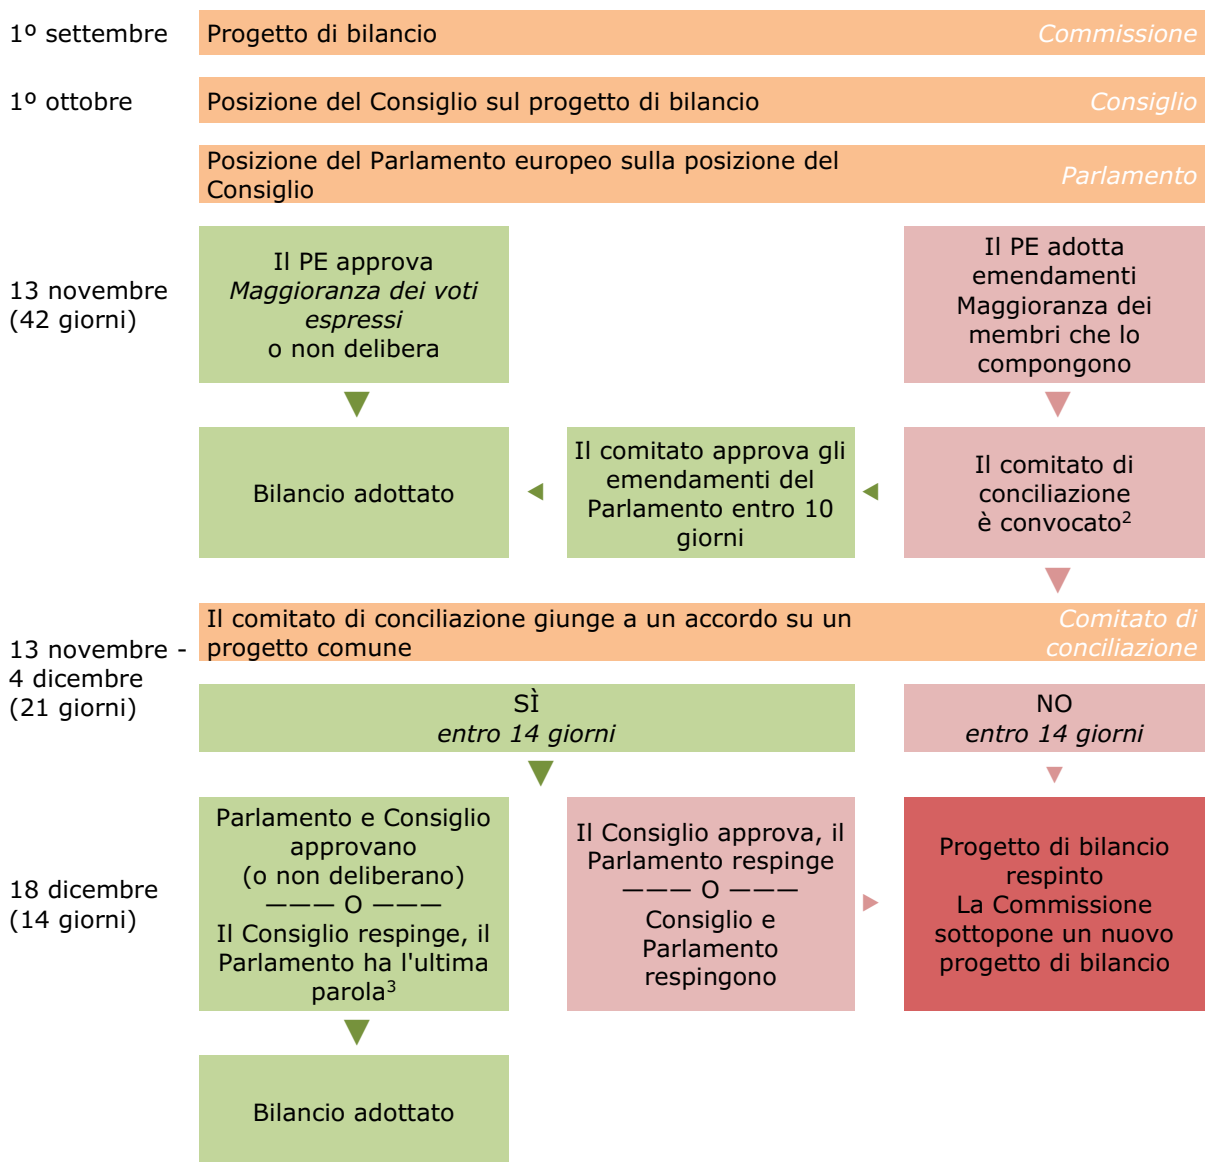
1º settembre

Progetto di bilancio

Commissione

1º ottobre

Posizione del Consiglio sul progetto di bilancio

Consiglio

Posizione del Parlamento europeo sulla posizione del Consiglio

Parlamento

13 novembre (42 giorni)

Il PE approva *Maggioranza dei voti espressi* o non delibera

Il PE adotta emendamenti Maggioranza dei membri che lo compongono

Bilancio adottato

Il comitato approva gli emendamenti del Parlamento entro 10 giorni

Il comitato di conciliazione è convocato$^2$

13 novembre - 4 dicembre (21 giorni)

Il comitato di conciliazione giunge a un accordo su un progetto comune

Comitato di conciliazione

SÌ *entro 14 giorni*

NO *entro 14 giorni*

18 dicembre (14 giorni)

Parlamento e Consiglio approvano (o non deliberano) ——— O ——— Il Consiglio respinge, il Parlamento ha l'ultima parola$^3$

Il Consiglio approva, il Parlamento respinge ——— O ——— Consiglio e Parlamento respingono

Progetto di bilancio respinto La Commissione sottopone un nuovo progetto di bilancio

Bilancio adottato